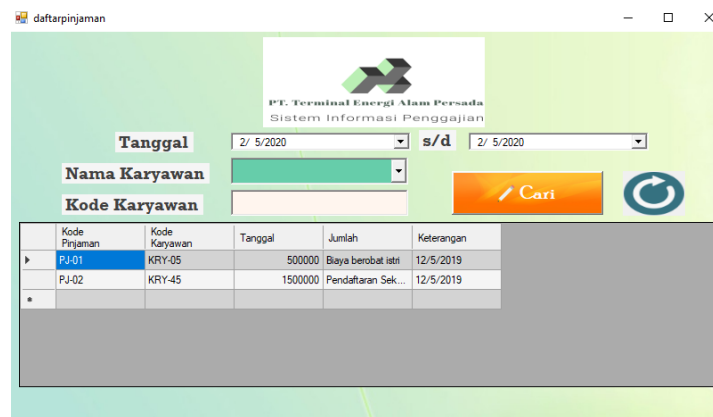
daftarpinjaman

PT. Terminal Energi Alam Persada
Sistem Informasi Penggajian

Tanggal 2/ 5/2020 s/d 2/ 5/2020

Nama Karyawan

Kode Karyawan

Cari

| Kode Pinjaman | Kode Karyawan | Tanggal | Jumlah | Keterangan |
|---|---|---|---|---|
| PJ-01 | KRY-05 | 500000 | Biaya berobat istri | 12/5/2019 |
| PJ-02 | KRY-45 | 1500000 | Pendaftaran Sek... | 12/5/2019 |
| | | | | |